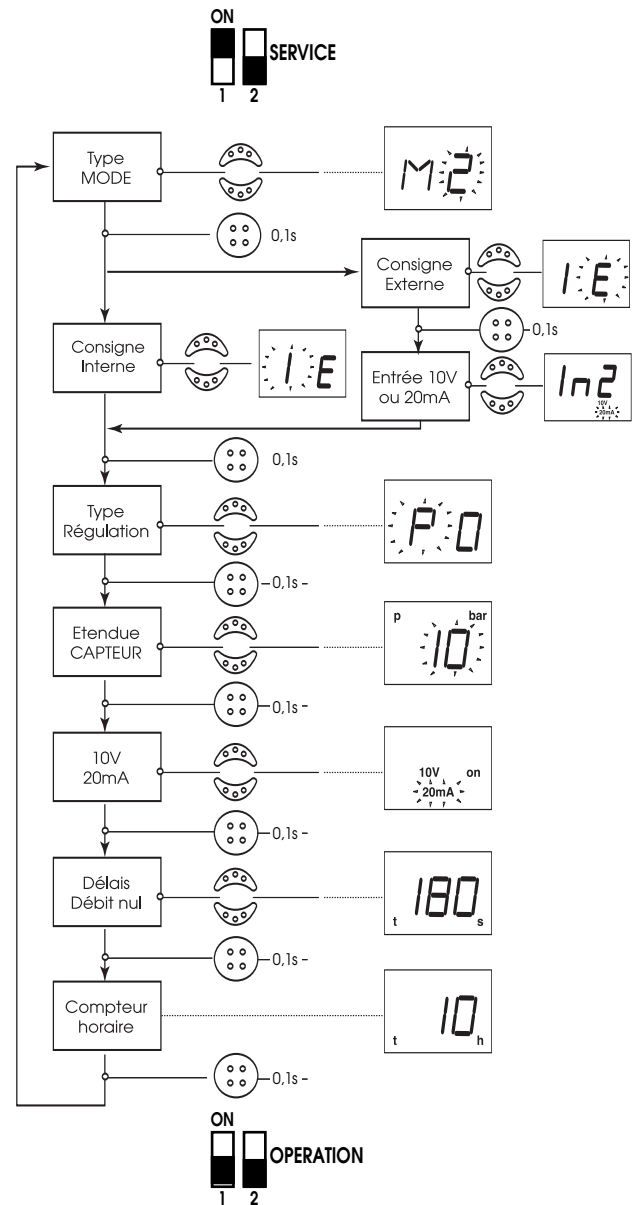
ON
1 2
SERVICE

Type
MODE

M2

0,1s

Consigne
Externe

IE

0,1s

Consigne
Interne

IE

Entrée 10V
ou 20mA

In2
10V
20mA

0,1s

Type
Régulation

P0

0,1s

Etendue
CAPTEUR

p bar
10

0,1s

10V
20mA

10V on
20mA

0,1s

Délais
Débit nul

t 180 s

0,1s

Compteur
horaire

t 10 h

0,1s

ON
1 2
OPERATION